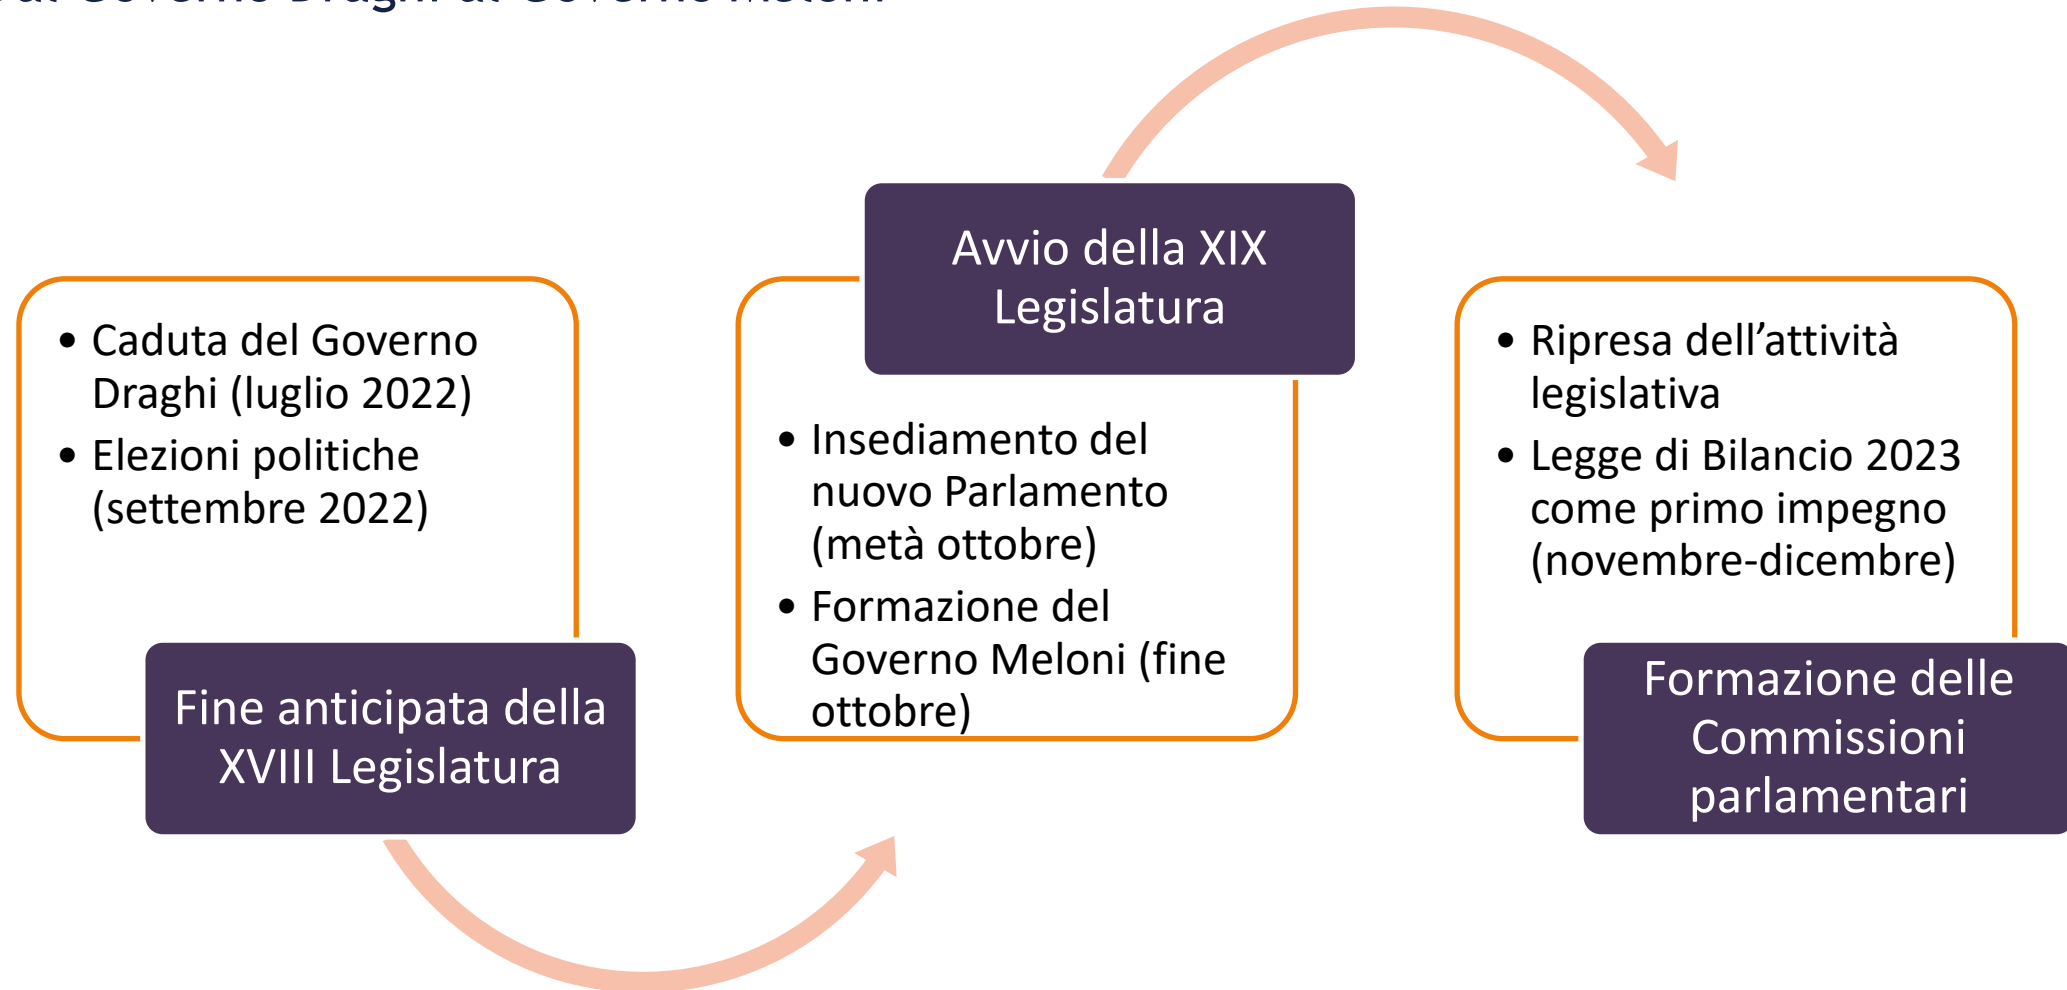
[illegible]

- Caduta del Governo Draghi (luglio 2022)
- Elezioni politiche (settembre 2022)

Fine anticipata della XVIII Legislatura

Avvio della XIX Legislatura

- Insediamento del nuovo Parlamento (metà ottobre)
- Formazione del Governo Meloni (fine ottobre)

- Ripresa dell’attività legislativa
- Legge di Bilancio 2023 come primo impegno (novembre-dicembre)

Formazione delle Commissioni parlamentari